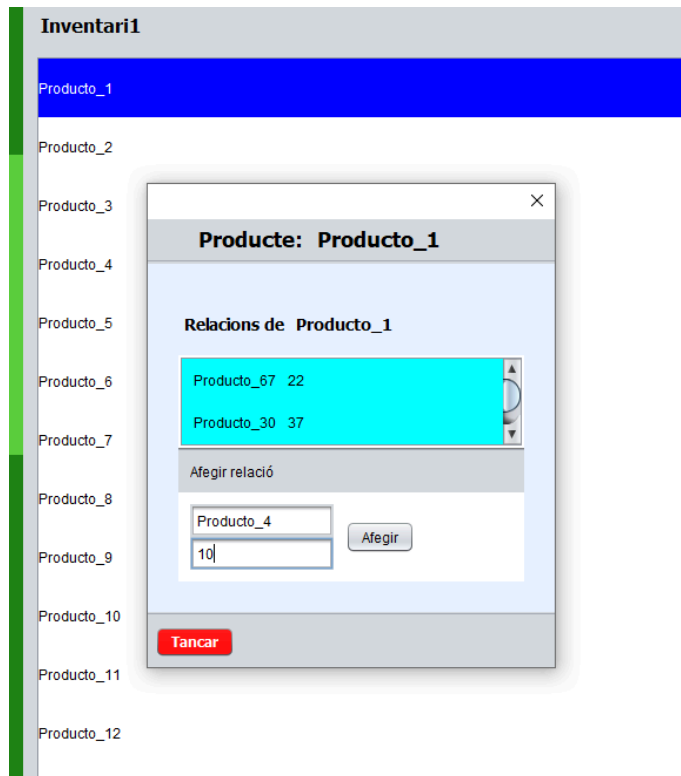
Inventari1

Producto_1

Producto_2

Producto_3

Producto_4

Producto_5

Producto_6

Producto_7

Producto_8

Producto_9

Producto_10

Producto_11

Producto_12

×

Producte: Producto_1

Relacions de Producto_1

Producto_67 22

Producto_30 37

Afegir relació

Producto_4

10

Afegir

Tancar